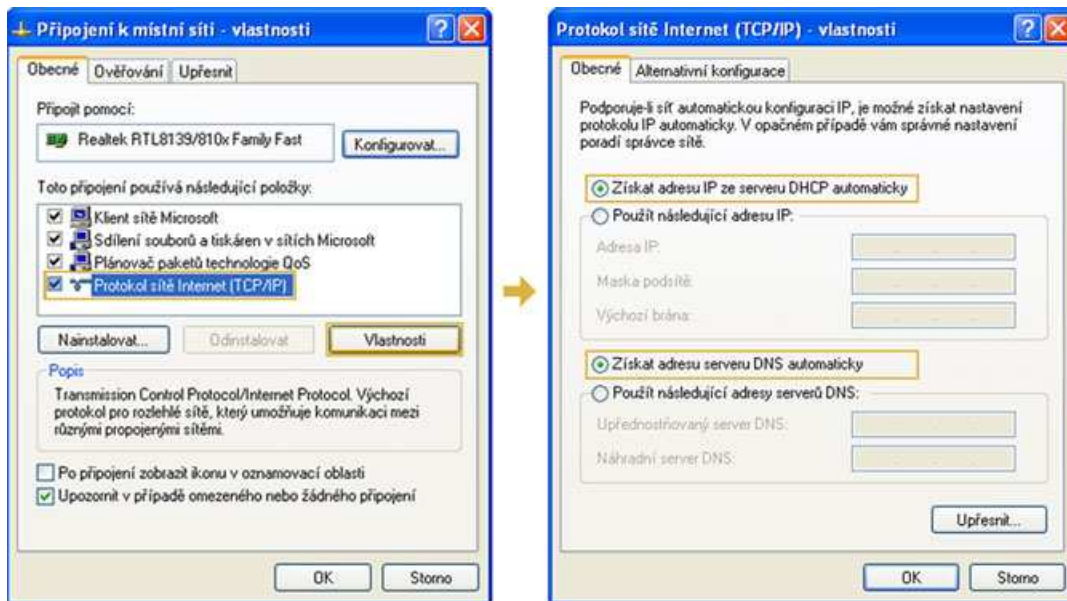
Připojení k místní síti - vlastnosti

Obecné | Ověřování | Upřesnit

Připojit pomocí:

Realtek RTL8139/810x Family Fast

Konfigurovat...

Toto připojení používá následující položky:

Klient sítě Microsoft
Sdílení souborů a tiskáren v sítích Microsoft
Plánovač paketů technologie QoS
Protokol sítě Internet (TCP/IP)

Nainstalovat... | Odinstalovat | Vlastnosti

Popis

Transmission Control Protocol/Internet Protocol. Výchozí protokol pro rozlehlé sítě, který umožňuje komunikaci mezi různými propojenými sítěmi.

Po připojení zobrazit ikonu v oznamovací oblasti
Upozornit v případě omezeného nebo žádného připojení

OK | Storno

Protokol sítě Internet (TCP/IP) - vlastnosti

Obecné | Alternativní konfigurace

Podporuje-li síť automatickou konfiguraci IP, je možné získat nastavení protokolu IP automaticky. V opačném případě vám správné nastavení poradí správce sítě.

Získat adresu IP ze serveru DHCP automaticky
Použít následující adresu IP:

Adresa IP:
Maska podsítě:
Výchozí brána:

Získat adresu serveru DNS automaticky
Použít následující adresy serverů DNS:

Upřednostňovaný server DNS:
Náhradní server DNS:

Upřesnit...

OK | Storno